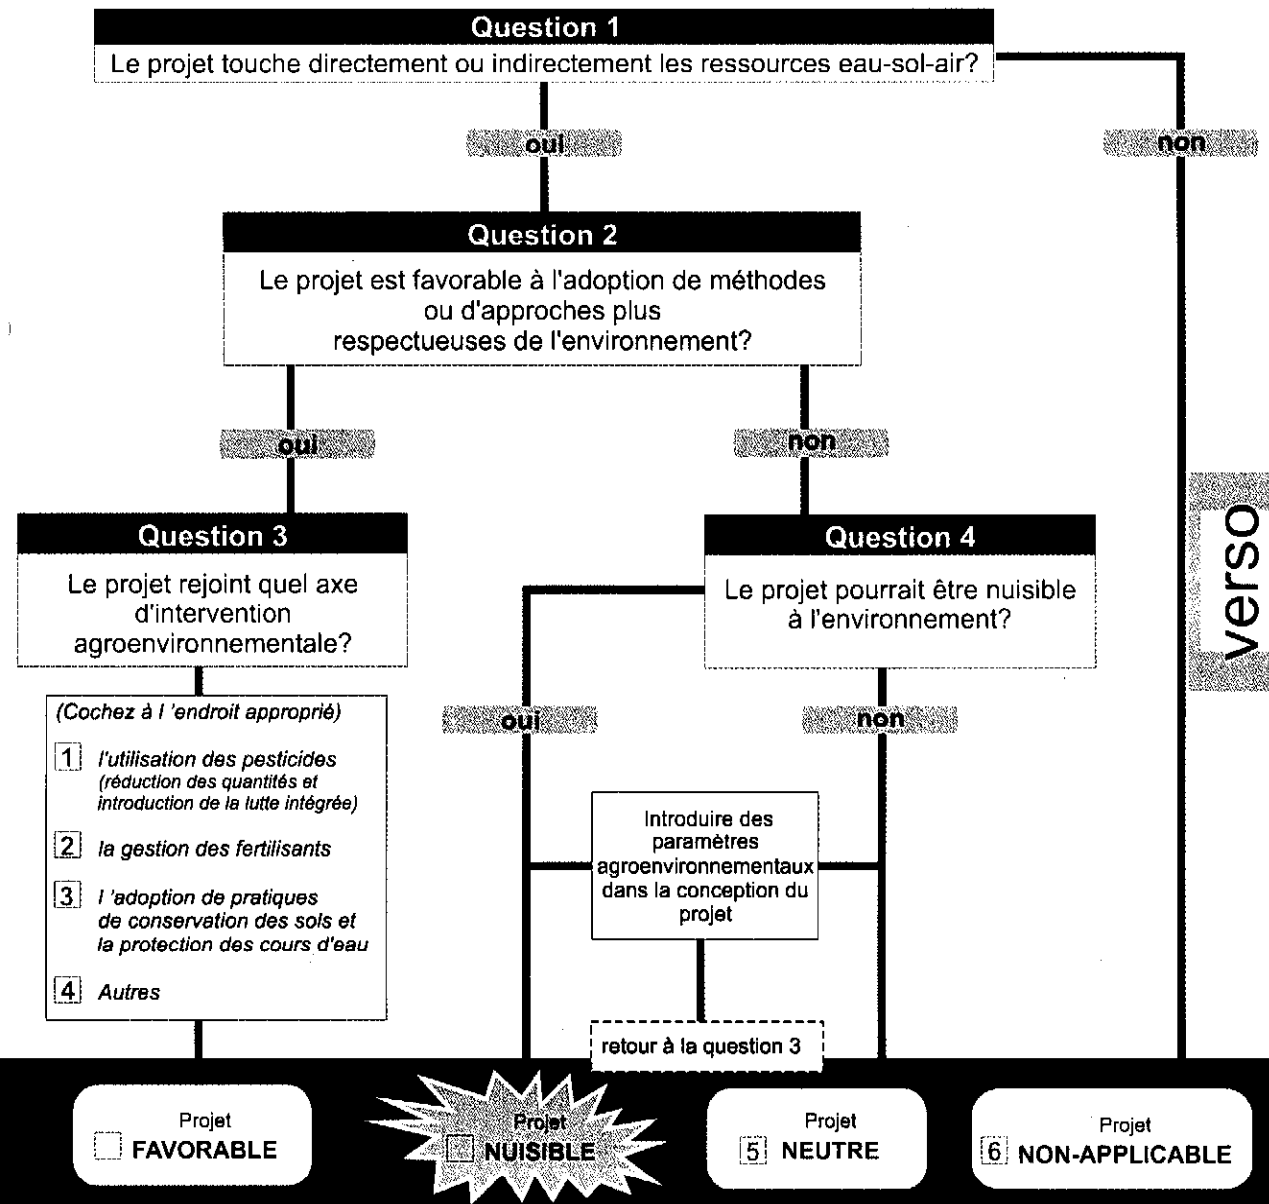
Question 1
Le projet touche directement ou indirectement les ressources eau-sol-air?

oui

non

Question 2
Le projet est favorable à l'adoption de méthodes ou d'approches plus respectueuses de l'environnement?

oui

non

Question 3
Le projet rejoint quel axe d'intervention agroenvironnementale?

(Cochez à l 'endroit approprié)

1 l'utilisation des pesticides (réduction des quantités et introduction de la lutte intégrée)

2 la gestion des fertilisants

3 l 'adoption de pratiques de conservation des sols et la protection des cours d'eau

4 Autres

Question 4
Le projet pourrait être nuisible à l'environnement?

oui

non

Introduire des paramètres agroenvironnementaux dans la conception du projet

retour à la question 3

verso

Projet
FAVORABLE

Projet
NUISIBLE

Projet
5 NEUTRE

Projet
6 NON-APPLICABLE